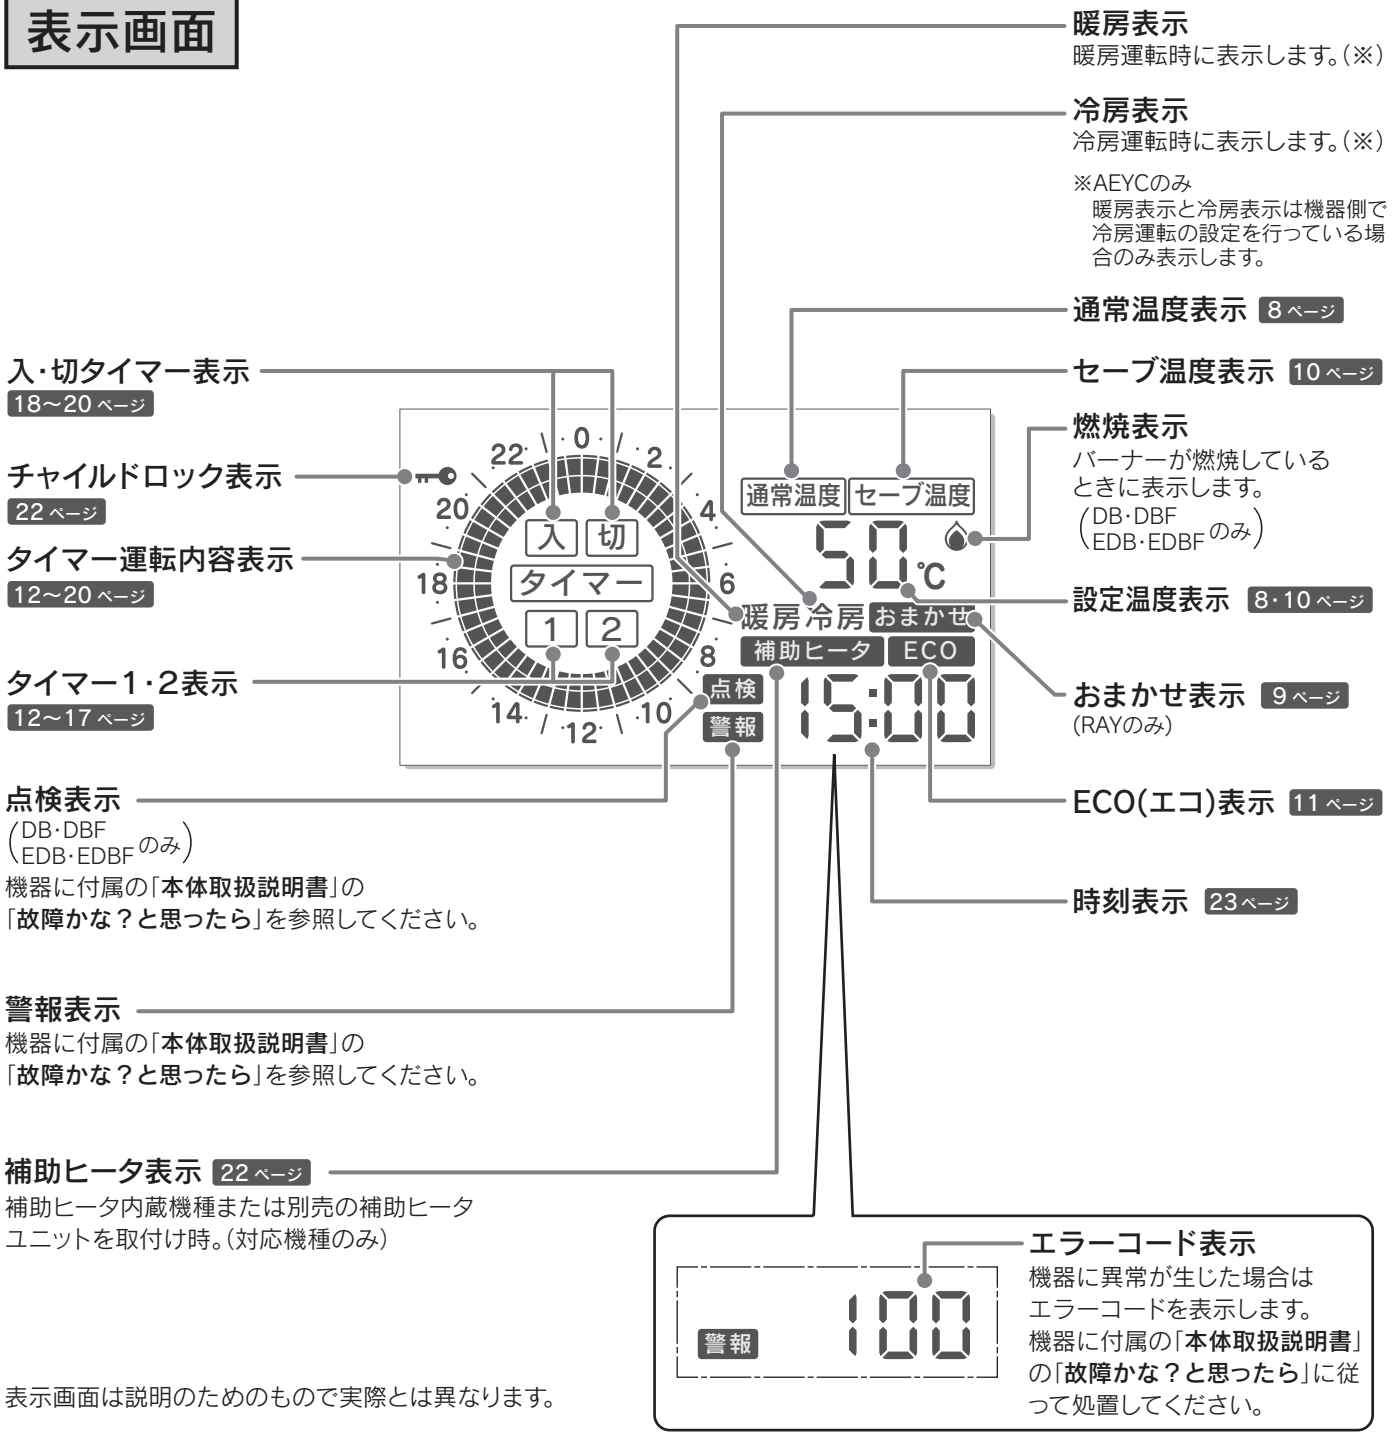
表示画面

暖房表示
暖房運転時に表示します。(※)

冷房表示
冷房運転時に表示します。(※)

※AEYCのみ
暖房表示と冷房表示は機器側で冷房運転の設定を行っている場合のみ表示します。

通常温度表示 8ページ

セーブ温度表示 10ページ

燃焼表示
バーナーが燃焼しているときに表示します。
(DB・DBF EDB・EDBFのみ)

設定温度表示 8・10ページ

おまかせ表示 9ページ
(RAYのみ)

ECO(エコ)表示 11ページ

時刻表示 23ページ

入・切タイマー表示
18~20ページ

チャイルドロック表示
22ページ

タイマー運転内容表示
12~20ページ

タイマー1・2表示
12~17ページ

点検表示
(DB・DBF EDB・EDBFのみ)
機器に付属の「本体取扱説明書」の「故障かな?と思ったら」を参照してください。

警報表示
機器に付属の「本体取扱説明書」の「故障かな?と思ったら」を参照してください。

補助ヒータ表示 22ページ
補助ヒータ内蔵機種または別売の補助ヒータユニットを取付け時。(対応機種のみ)

0 2 4 6 8 10 12 14 16 18 20 22
入 切
タイマー
1 2
通常温度 セーブ温度
50℃
暖房 冷房 おまかせ
補助ヒータ ECO
点検
警報
15:00

エラーコード表示
機器に異常が生じた場合はエラーコードを表示します。
機器に付属の「本体取扱説明書」の「故障かな?と思ったら」に従って処置してください。

警報
100

表示画面は説明のためのもので実際とは異なります。